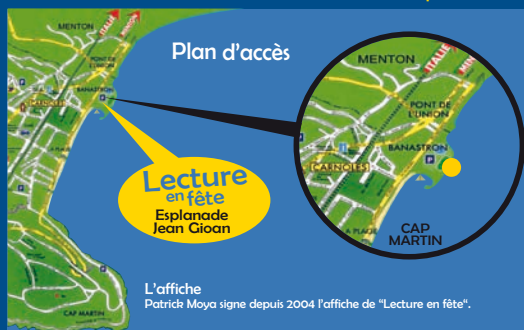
MENTON
PONT DE L'UNION
BANASTRON
CARNOLES
CAP MARTIN

Plan d'accès

Lecture en fête
Esplanade Jean Gioan

MENTON
ITALIE
PONT DE L'UNION
BANASTRON
CARNOLES
CAP MARTIN

L'affiche
Patrick Moya signe depuis 2004 l'affiche de "Lecture en fête".